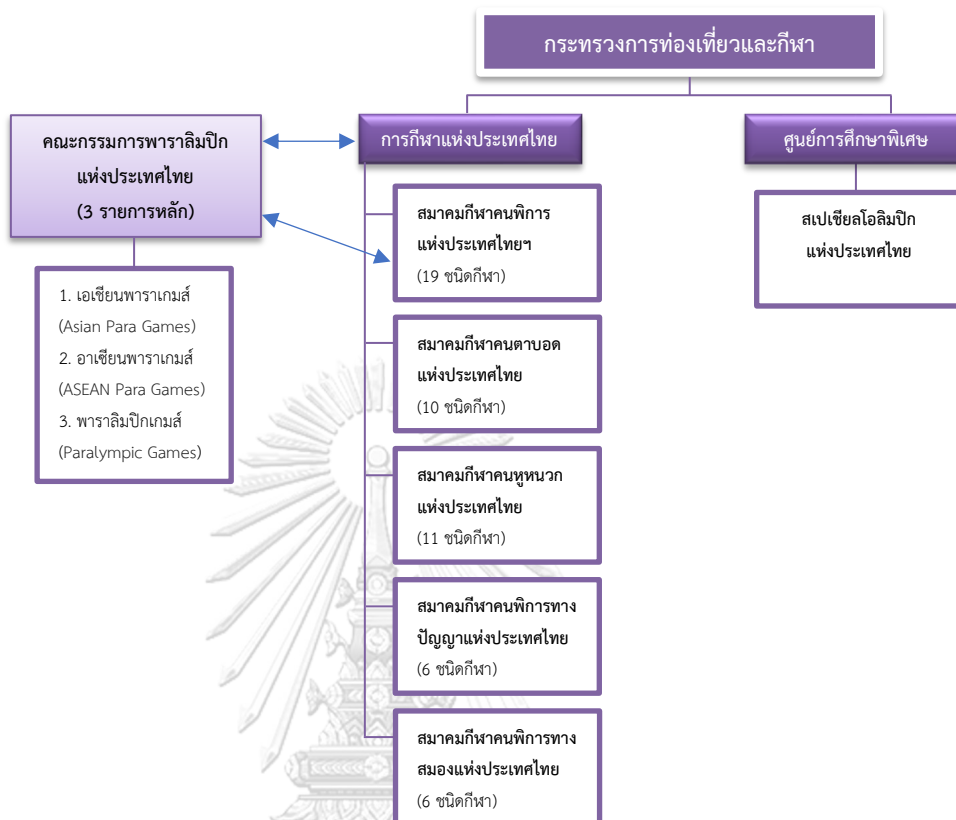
กระทรวงการท่องเที่ยวและกีฬา

คณะกรรมการพาราลิมปิกแห่งประเทศไทย (3 รายการหลัก)

1. เอเชียนพาราเกมส์ (Asian Para Games)
2. อาเซียนพาราเกมส์ (ASEAN Para Games)
3. พาราลิมปิกเกมส์ (Paralympic Games)

การกีฬาแห่งประเทศไทย

สมาคมกีฬาคนพิการแห่งประเทศไทยฯ (19 ชนิดกีฬา)

สมาคมกีฬาคนตาบอดแห่งประเทศไทย (10 ชนิดกีฬา)

สมาคมกีฬาคนหูหนวกแห่งประเทศไทย (11 ชนิดกีฬา)

สมาคมกีฬาคนพิการทางปัญญาแห่งประเทศไทย (6 ชนิดกีฬา)

สมาคมกีฬาคนพิการทางสมองแห่งประเทศไทย (6 ชนิดกีฬา)

ศูนย์การศึกษาพิเศษ

สเปเชียลโอลิมปิกแห่งประเทศไทย